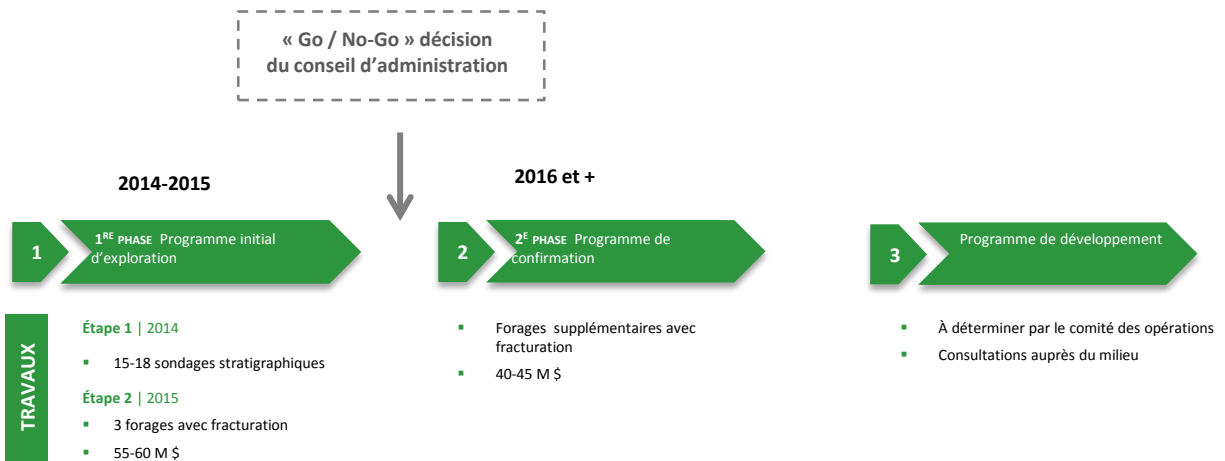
« Go / No-Go » décision du conseil d'administration

2014-2015

2016 et +

1 $1^{RE}$ PHASE Programme initial d'exploration

2 $2^{E}$ PHASE Programme de confirmation

3 Programme de développement

TRAVAUX

Étape 1 | 2014

- 15-18 sondages stratigraphiques

Étape 2 | 2015

- 3 forages avec fracturation
- 55-60 M $

- Forages supplémentaires avec fracturation
- 40-45 M $

- À déterminer par le comité des opérations
- Consultations auprès du milieu